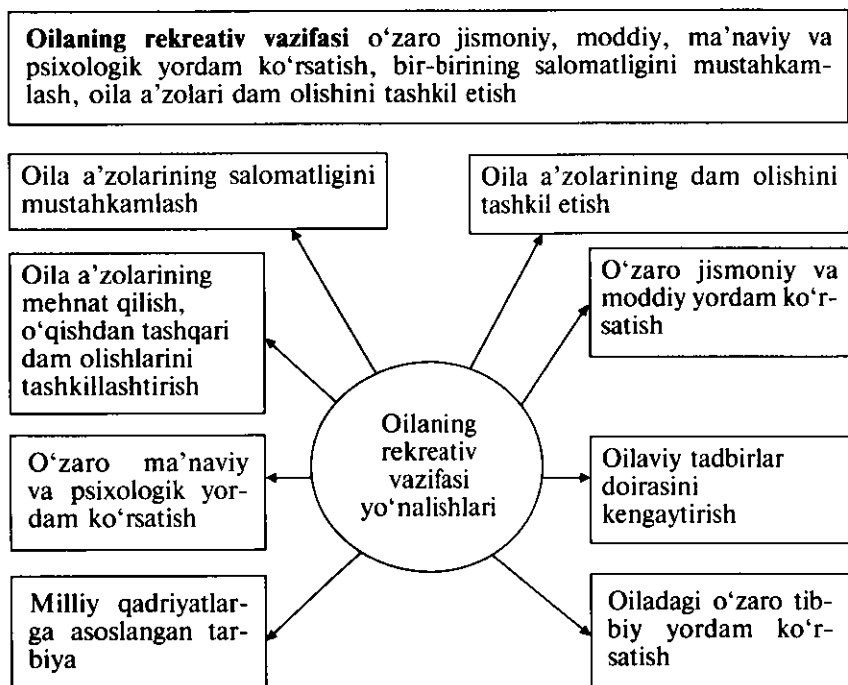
**Oilaning rekreativ vazifasi** o‘zaro jismoniy, moddiy, ma’naviy va psixologik yordam ko‘rsatish, bir-birining salomatligini mustahkamlash, oila a’zolari dam olishini tashkil etish

Oila a’zolarining salomatligini mustahkamlash

Oila a’zolarining dam olishini tashkil etish

Oila a’zolarining mehnat qilish, o‘qishdan tashqari dam olishlarini tashkillashtirish

O‘zaro jismoniy va moddiy yordam ko‘rsatish

Oilaning rekreativ vazifasi yo‘nalishlari

O‘zaro ma’naviy va psixologik yordam ko‘rsatish

Oilaviy tadbirlar doirasini kengaytirish

Milliy qadriyatlarga asoslangan tarbiya

Oiladagi o‘zaro tibbiy yordam ko‘rsatish